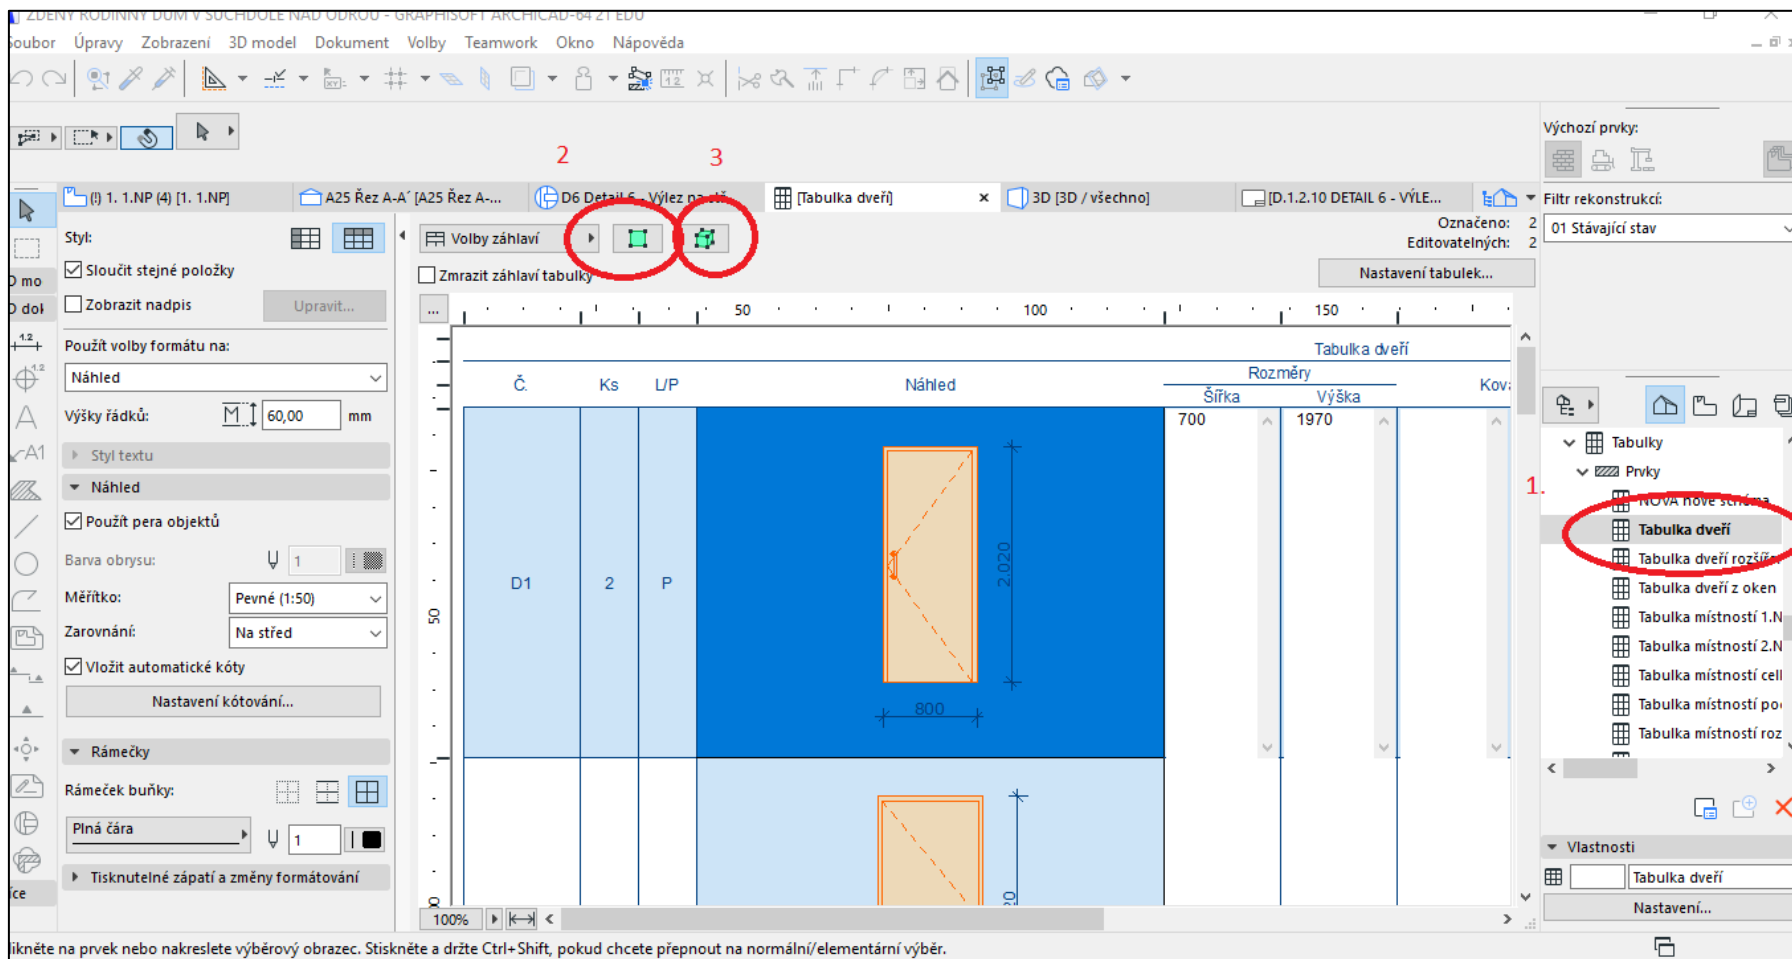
ZDENÝ RODINNÝ DŮM V SUCHDOLE NAD ODROU - GRAPHISOFT ARCHICAD-64 21 EDU
Soubor Úpravy Zobrazení 3D model Dokument Volby Teamwork Okno Nápověda

Výchozí prvky:
2 3
(I) 1. 1.NP (4) [1. 1.NP] A25 Řez A-A' [A25 Řez A-... D6 Detail 6 - Výlez na stř... [Tabulka dveří] 3D [3D / všechno] [D.1.2.10 DETAIL 6 - VÝLE...
Filtr rekonstrukcí:
Styl:
Volby záhlaví
Označeno: 2
Editovatelných: 2
01 Stávající stav
Sloučit stejné položky
Zmrazit záhlaví tabulky
Zobrazit nadpis
Upravit...
Nastavení tabulek...
mo
dol
Použít volby formátu na:
Náhled
Výšky řádků:
60,00
mm
Styl textu
Náhled
Použít pera objektů
Barva obrysu:
1
Měřítko:
Pevné (1:50)
Zarovnání:
Na střed
Vložit automatické kóty
Nastavení kótování...
Rámečky
Rámeček buňky:
Plná čára
1
Tisknutelné zápatí a změny formátování
50 100 150
Tabulka dveří
| Č. | Ks | L/P | Náhled | Rozměry Šířka | Rozměry Výška | Kov |
|---|---|---|---|---|---|---|
| D1 | 2 | P | 2.020 800 | 700 | 1970 | |
Tabulky
Prvky
1.
NOVÁ nové schéma
Tabulka dveří
Tabulka dveří rozšíř
Tabulka dveří z oken
Tabulka místností 1.N
Tabulka místností 2.N
Tabulka místností cell
Tabulka místností po
Tabulka místností roz
Vlastnosti
Tabulka dveří
Nastavení...
100%
Klikněte na prvek nebo nakreslete výběrový obrazec. Stiskněte a držte Ctrl+Shift, pokud chcete přepnout na normální/elementární výběr.